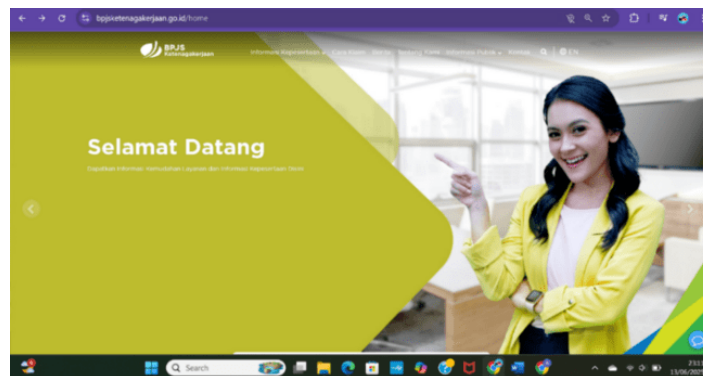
bpjsketenagakerjaan.go.id/home

BPJS Ketenagakerjaan

Informasi Kepesertaan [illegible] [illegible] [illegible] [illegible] Informasi Publik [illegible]

Selamat Datang

Dapatkan Informasi, Kemudahan Layanan dan Informasi Kepesertaan Tanpa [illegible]

Search

23:1
13/06/202